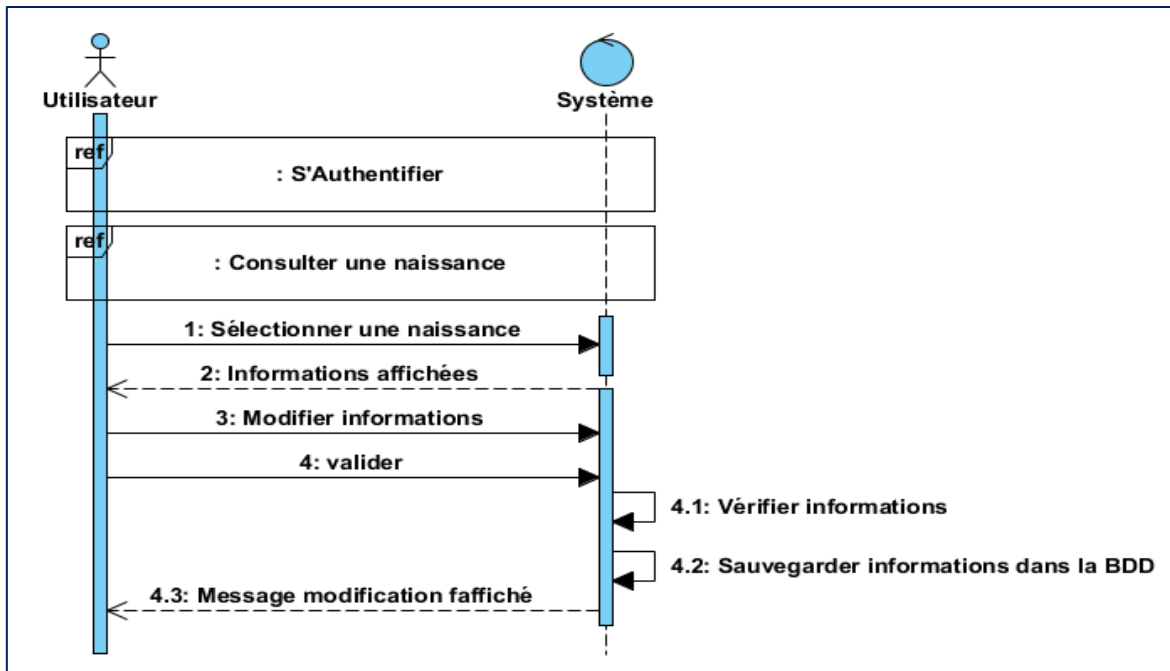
Utilisateur

Système

ref
: S'Authentifier

ref
: Consulter une naissance

1: Sélectionner une naissance

2: Informations affichées

3: Modifier informations

4: valider

4.1: Vérifier informations

4.2: Sauvegarder informations dans la BDD

4.3: Message modification faffiché